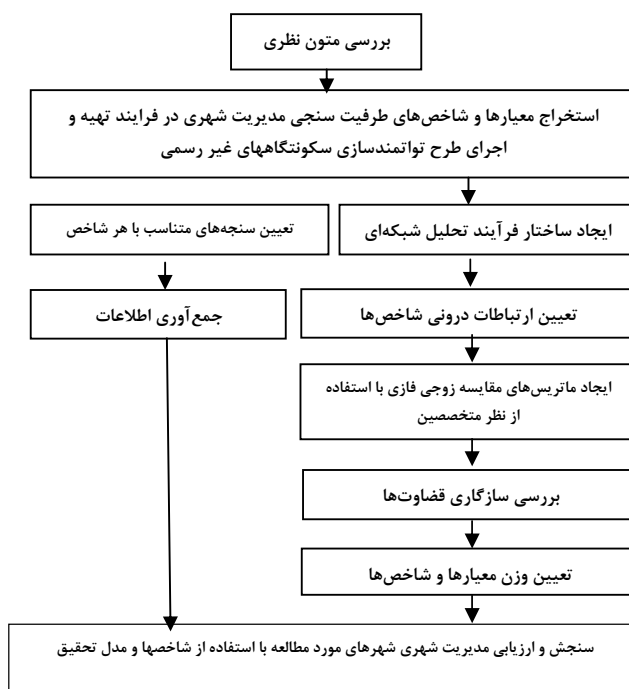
بررسی متون نظری

استخراج معیارها و شاخص‌های ظرفیت سنجی مدیریت شهری در فرایند تهیه و اجرای طرح توانمندسازی سکونتگاههای غیر رسمی

ایجاد ساختار فرآیند تحلیل شبکه‌ای

تعیین سنجه‌های متناسب با هر شاخص

تعیین ارتباطات درونی شاخص‌ها

جمع‌آوری اطلاعات

ایجاد ماتریس‌های مقایسه زوجی فازی با استفاده از نظر متخصصین

بررسی سازگاری قضاوت‌ها

تعیین وزن معیارها و شاخص‌ها

سنجش و ارزیابی مدیریت شهری شهرهای مورد مطالعه با استفاده از شاخصها و مدل تحقیق